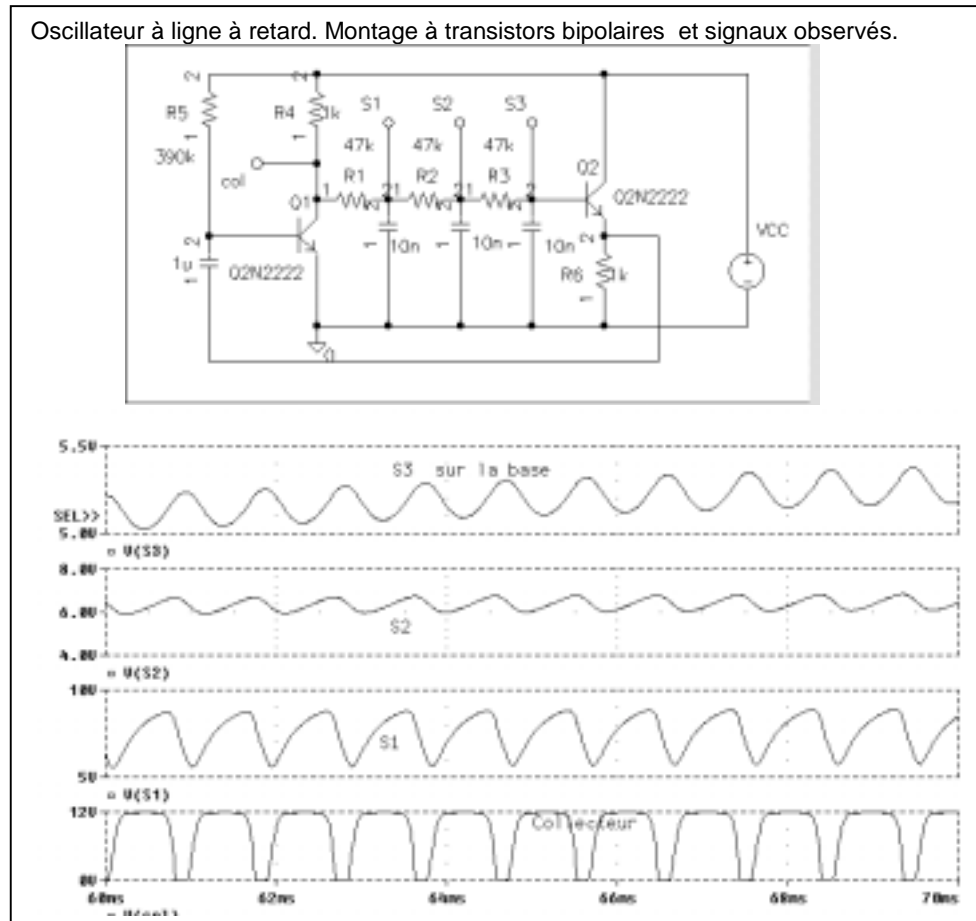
Oscillateur à ligne à retard. Montage à transistors bipolaires et signaux observés.

2
R5
1
390k
2
R4
1k
1
col
S1
47k
R1
1
2
S2
47k
R2
1
2
S3
47k
R3
1
2
Q2
Q2N2222
Q1
10n
10n
10n
2
1u
1
Q2N2222
2
R6
1k
1
VCC
0

5.5V
S3 sur la base
SEL>>
5.0V
□ V(S3)
8.0V
6.0V
S2
4.0V
□ V(S2)
10V
S1
5V
□ V(S1)
12V
Collecteur
0V
60ms
62ms
64ms
66ms
68ms
70ms
□ V(col)